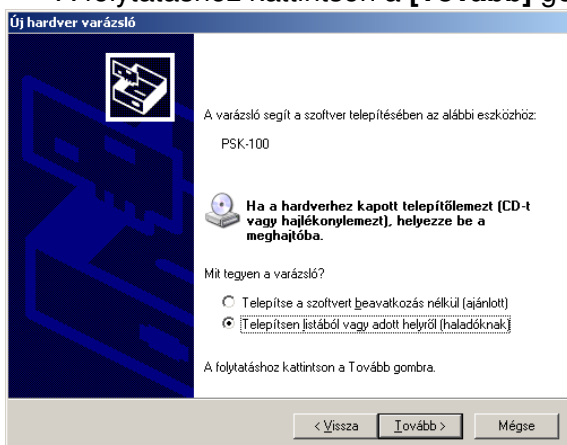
A folytatáshoz kattintson a [Tovább] go

Új hardver varázsló

A varázsló segít a szoftver telepítésében az alábbi eszközhöz:

PSK-100

Ha a hardverhez kapott telepítőlemezt (CD-t vagy hajlékonylemezt), helyezze be a meghajtóba.

Mit tegyen a varázsló?

Telepítse a szoftvert beavatkozás nélkül (ajánlott)

Telepítsen listából vagy adott helyről (haladóknak)

A folytatáshoz kattintson a Tovább gombra.

< Vissza Tovább > Mégse